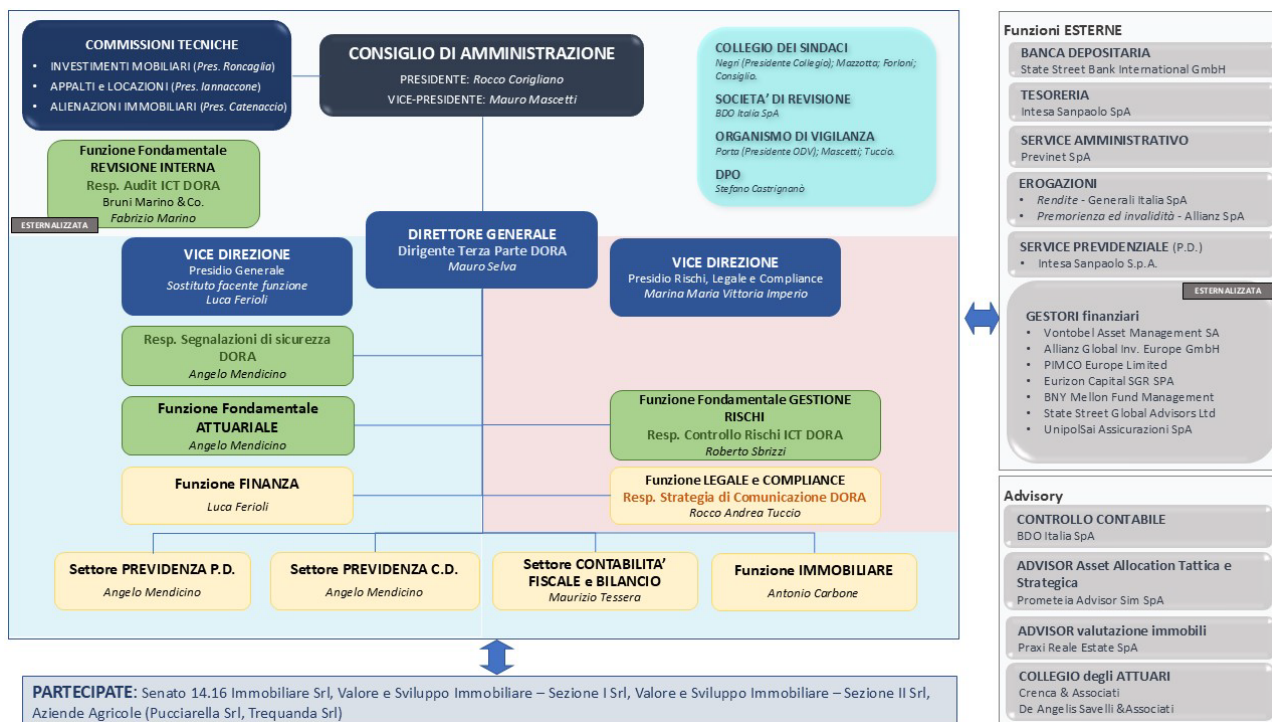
COMMISSIONI TECNICHE
• INVESTIMENTI MOBILIARI (Pres. Roncaglia)
• APPALTI e LOCAZIONI (Pres. Iannaccone)
• ALIENAZIONI IMMOBILIARI (Pres. Catenaccio)

CONSIGLIO DI AMMINISTRAZIONE
PRESIDENTE: Rocco Corigliano
VICE-PRESIDENTE: Mauro Mascetti

COLLEGIO DEI SINDACI
Negri (Presidente Collegio); Mazzotta; Forloni; Consiglio.
SOCIETA' DI REVISIONE
BDO Italia SpA
ORGANISMO DI VIGILANZA
Porta (Presidente ODV); Mascetti; Tuccio.
DPO
Stefano Castrignanò

Funzione Fondamentale REVISIONE INTERNA
Resp. Audit ICT DORA
Bruni Marino &Co.
Fabrizio Marino
ESTERNALIZZATA

DIRETTORE GENERALE
Dirigente Terza Parte DORA
Mauro Selva

VICE DIREZIONE
Presidio Generale
Sostituto facente funzione
Luca Ferioli

VICE DIREZIONE
Presidio Rischi, Legale e Compliance
Marina Maria Vittoria Imperio

Resp. Segnalazioni di sicurezza DORA
Angelo Mendicino

Funzione Fondamentale ATTUARIALE
Angelo Mendicino

Funzione Fondamentale GESTIONE RISCHI
Resp. Controllo Rischi ICT DORA
Roberto Sbrizzi

Funzione FINANZA
Luca Ferioli

Funzione LEGALE e COMPLIANCE
Resp. Strategia di Comunicazione DORA
Rocco Andrea Tuccio

Settore PREVIDENZA P.D.
Angelo Mendicino

Settore PREVIDENZA C.D.
Angelo Mendicino

Settore CONTABILITA' FISCALE e BILANCIO
Maurizio Tessera

Funzione IMMOBILIARE
Antonio Carbone

PARTECIPATE: Senato 14.16 Immobiliare Srl, Valore e Sviluppo Immobiliare – Sezione I Srl, Valore e Sviluppo Immobiliare – Sezione II Srl, Aziende Agricole (Pucciarella Srl, Trequanda Srl)

Funzioni ESTERNE
BANCA DEPOSITARIA
State Street Bank International GmbH
TESORERIA
Intesa Sanpaolo SpA
SERVICE AMMINISTRATIVO
Previnet SpA
EROGAZIONI
• Rendite - Generali Italia SpA
• Premorienza ed invalidità - Allianz SpA
SERVICE PREVIDENZIALE (P.D.)
• Intesa Sanpaolo S.p.A.
ESTERNALIZZATA
GESTORI finanziari
• Vontobel Asset Management SA
• Allianz Global Inv. Europe GmbH
• PIMCO Europe Limited
• Eurizon Capital SGR SPA
• BNY Mellon Fund Management
• State Street Global Advisors Ltd
• UnipolSai Assicurazioni SpA

Advisory
CONTROLLO CONTABILE
BDO Italia SpA
ADVISOR Asset Allocation Tattica e Strategica
Prometeia Advisor Sim SpA
ADVISOR valutazione immobili
Praxi Reale Estate SpA
COLLEGIO degli ATTUARI
Crenca & Associati
De Angelis Savelli &Associati